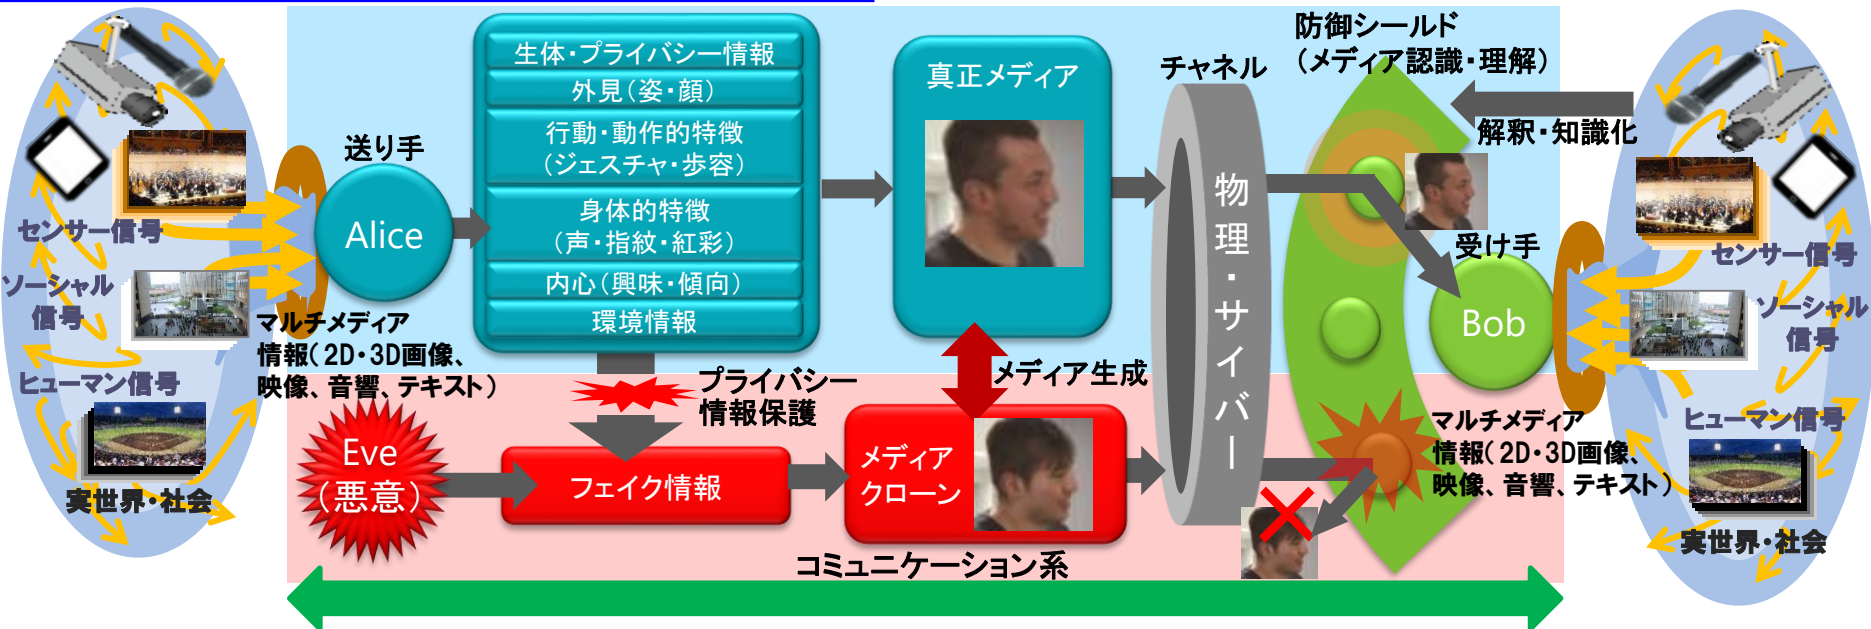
センサー信号

ソーシャル信号

ヒューマン信号

実世界・社会

送り手

Alice

マルチメディア情報（2D・3D画像、映像、音響、テキスト）

生体・プライバシー情報
外見（姿・顔）
行動・動作的特徴（ジェスチャ・歩容）
身体的特徴（声・指紋・紅彩）
内心（興味・傾向）
環境情報

真正メディア

チャネル

物理・サイバー

防御シールド（メディア認識・理解）

解釈・知識化

受け手

Bob

センサー信号

ソーシャル信号

ヒューマン信号

実世界・社会

プライバシー情報保護

メディア生成

Eve（悪意）

フェイク情報

メディアクローン

マルチメディア情報（2D・3D画像、映像、音響、テキスト）

コミュニケーション系